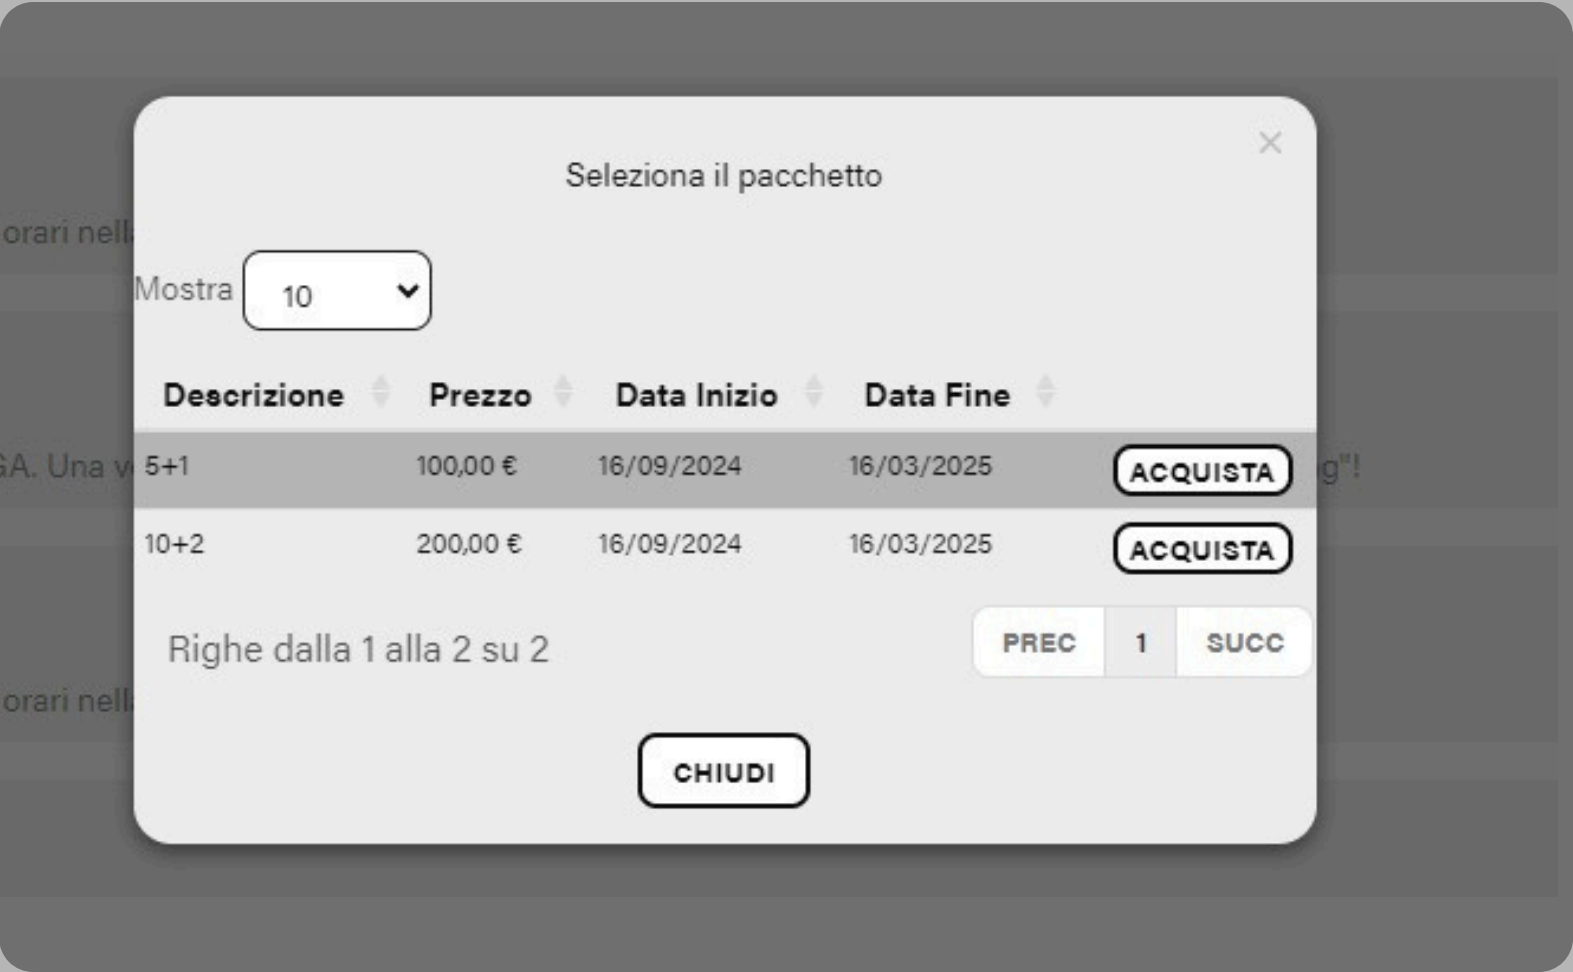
orari nell

GA. Una v

g"!

orari nell

×

Seleziona il pacchetto

Mostra 10

| Descrizione | Prezzo | Data Inizio | Data Fine | |
|---|---|---|---|---|
| 5+1 | 100,00 € | 16/09/2024 | 16/03/2025 | ACQUISTA |
| 10+2 | 200,00 € | 16/09/2024 | 16/03/2025 | ACQUISTA |

Righe dalla 1 alla 2 su 2

PREC 1 SUCC

CHIUDI